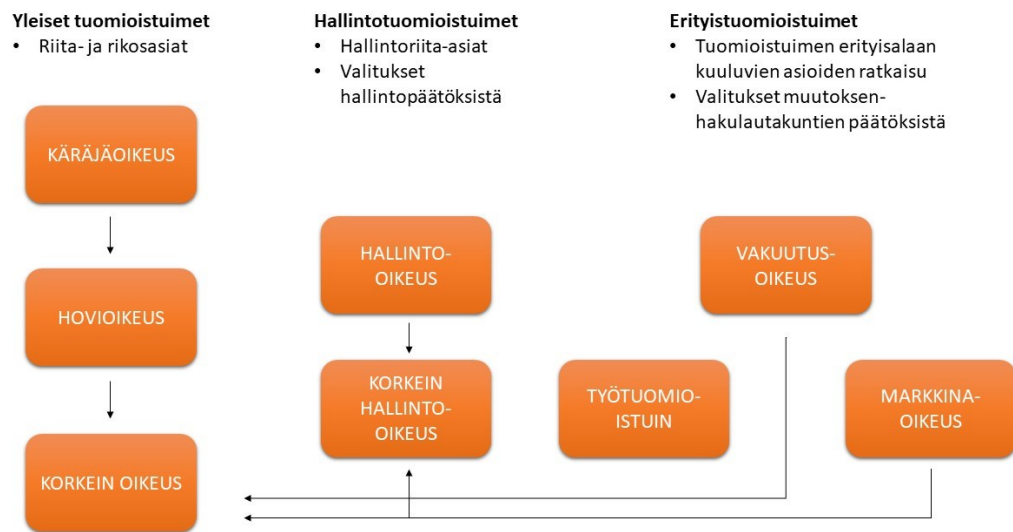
**Yleiset tuomioistuimet**
• Riita- ja rikosasiat

**Hallintotuomioistuimet**
• Hallintoriita-asiat
• Valitukset hallintopäätöksistä

**Erityistuomioistuimet**
• Tuomioistuimen erityisalaan kuuluvien asioiden ratkaisu
• Valitukset muutoksenhakulautakuntien päätöksistä

KÄRÄJÄOIKEUS

HOVIOIKEUS

KORKEIN OIKEUS

HALLINTO-OIKEUS

KORKEIN HALLINTO-OIKEUS

TYÖTUOMIOISTUIN

VAKUUTUS-OIKEUS

MARKKINA-OIKEUS